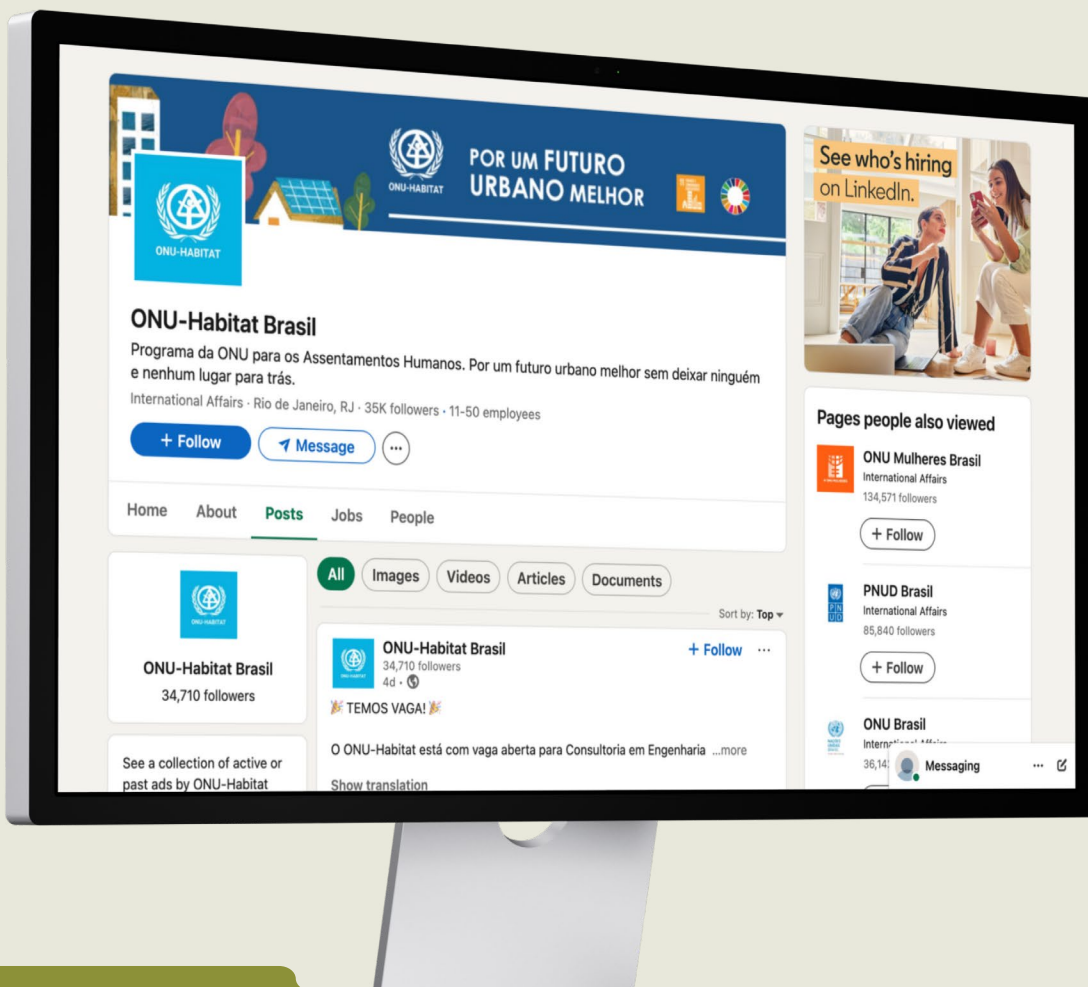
ONU-HABITAT

POR UM FUTURO URBANO MELHOR

ONU-HABITAT

ONU-Habitat Brasil

Programa da ONU para os Assentamentos Humanos. Por um futuro urbano melhor sem deixar ninguém e nenhum lugar para trás.

International Affairs · Rio de Janeiro, RJ · 35K followers · 11-50 employees

+ Follow

Message

Home About Posts Jobs People

ONU-HABITAT

ONU-Habitat Brasil

34,710 followers

See a collection of active or past ads by ONU-Habitat

All Images Videos Articles Documents

Sort by: Top

ONU-HABITAT

ONU-Habitat Brasil

34,710 followers

4d ·

+ Follow ···

🎉 TEMOS VAGA! 🎉

O ONU-Habitat está com vaga aberta para Consultoria em Engenharia ...more

Show translation

See who's hiring on LinkedIn.

Pages people also viewed

ONU Mulheres Brasil

International Affairs

134,571 followers

+ Follow

PNUD Brasil

International Affairs

85,840 followers

+ Follow

ONU Brasil

Internat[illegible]

36,14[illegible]

Messaging